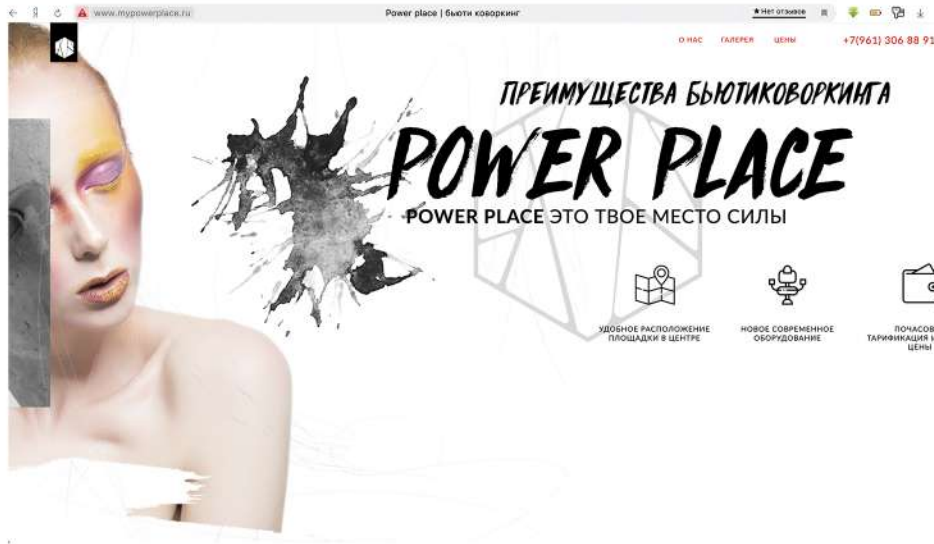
www.mypowerplace.ru

Power place | бьюти коворкинг

★ Нет отзывов

О НАС ГАЛЕРЕЯ ЦЕНЫ +7(961) 306 88 91

ПРЕИМУЩЕСТВА БЬЮТИКОВОРКИНГА

POWER PLACE

POWER PLACE ЭТО ТВОЕ МЕСТО СИЛЫ

УДОБНОЕ РАСПОЛОЖЕНИЕ ПЛОЩАДКИ В ЦЕНТРЕ

НОВОЕ СОВРЕМЕННОЕ ОБОРУДОВАНИЕ

ПОЧАСОВ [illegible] ТАРИФИКАЦИЯ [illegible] ЦЕНЫ